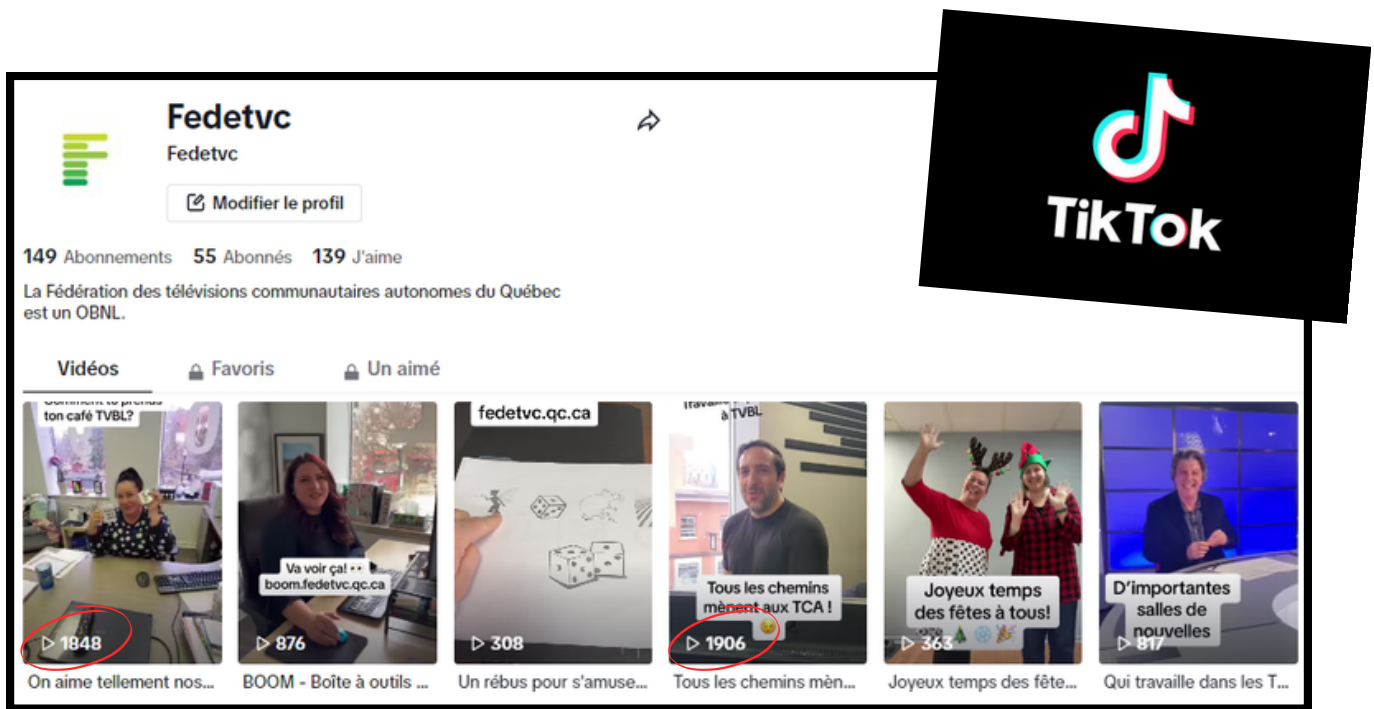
Fedetvc
Fedetvc
Modifier le profil

149 Abonnements 55 Abonnés 139 J'aime

La Fédération des télévisions communautaires autonomes du Québec est un OBNL.

Vidéos Favoris Un aimé

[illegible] ton café TVBL?
1848
On aime tellement nos...

Va voir ça! boom.fedetvc.qc.ca
876
BOOM - Boîte à outils ...

fedetvc.qc.ca
308
Un rébus pour s'amuse...

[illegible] à TVBL
Tous les chemins mènent aux TCA !
1906
Tous les chemins mèn...

Joyeux temps des fêtes à tous!
363
Joyeux temps des fête...

D'importantes salles de nouvelles
817
Qui travaille dans les T...

TikTok